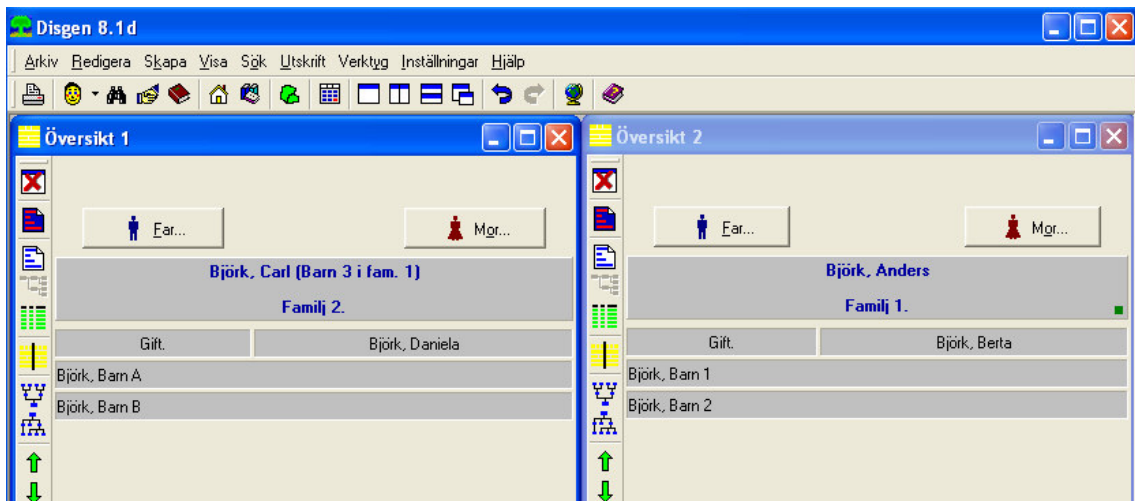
Disgen 8.1d

Arkiv Redigera Skapa Visa Sök Utskrift Verktyg Inställningar Hjälp

Översikt 1

Far...

Mor...

Björk, Carl (Barn 3 i fam. 1)

Familj 2.

| Gift. | Björk, Daniela |
|---|---|

Björk, Barn A

Björk, Barn B

Översikt 2

Far...

Mor...

Björk, Anders

Familj 1.

| Gift. | Björk, Berta |
|---|---|

Björk, Barn 1

Björk, Barn 2